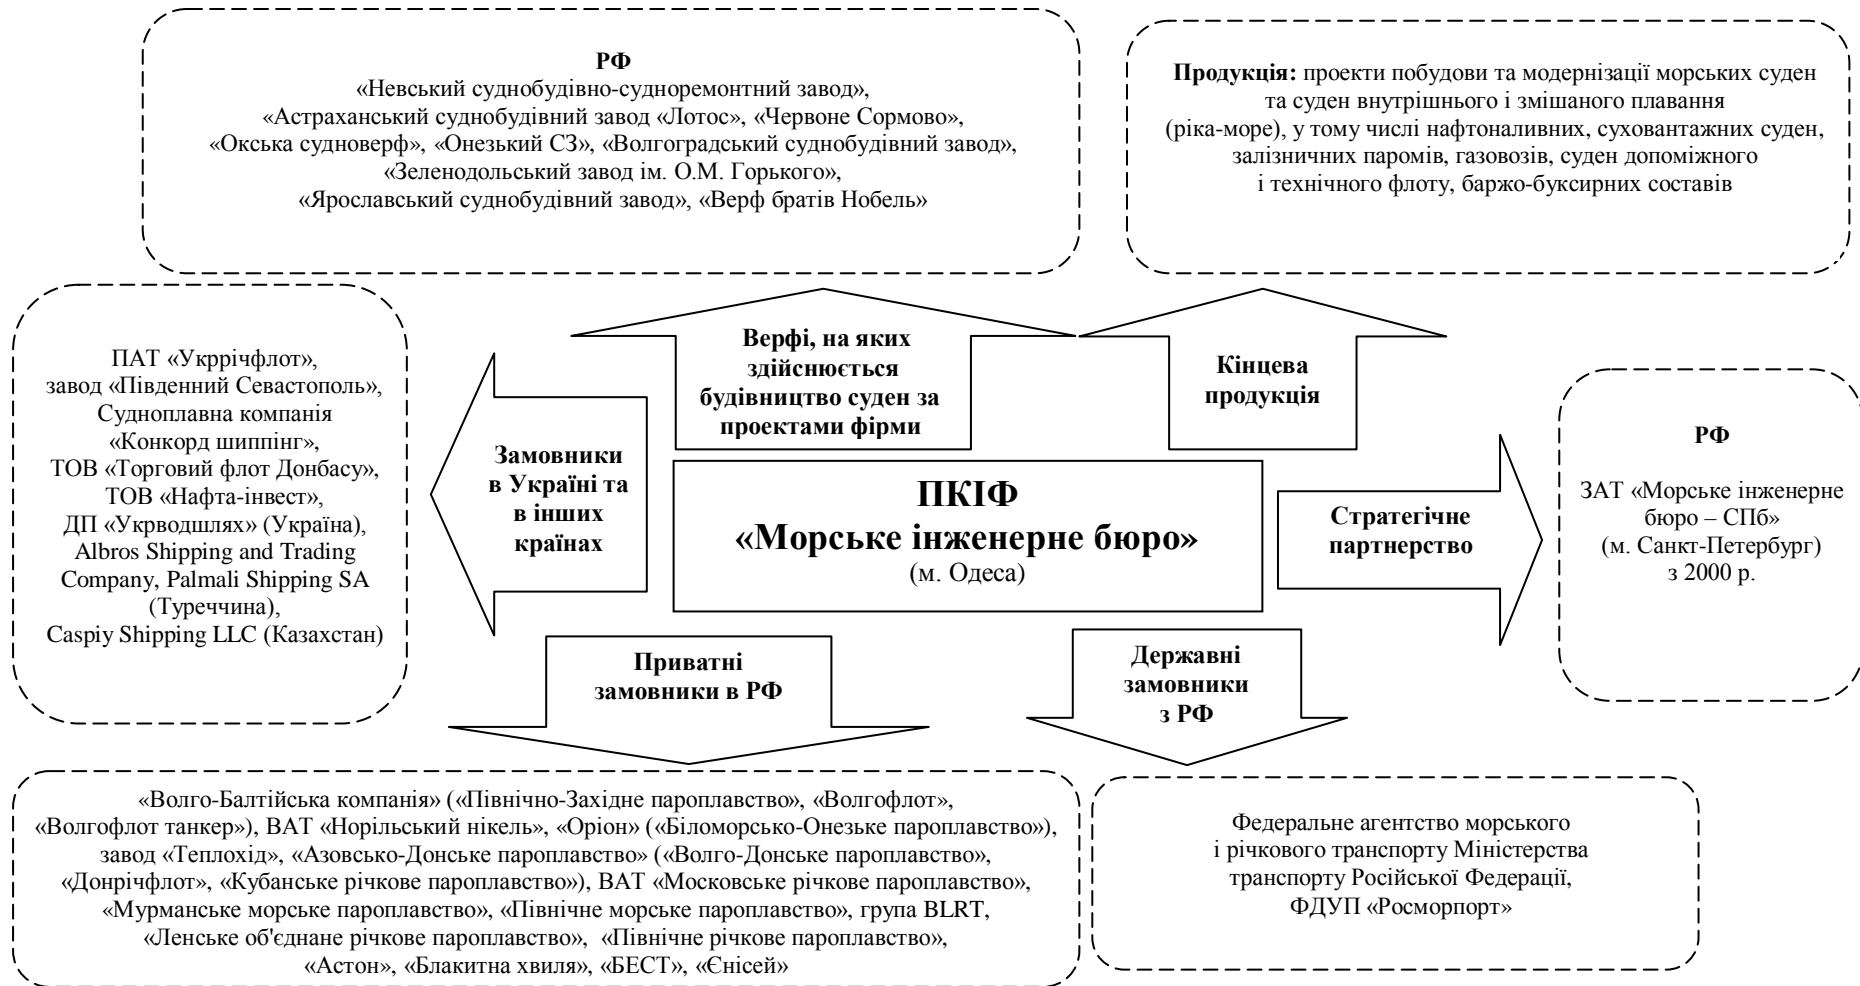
РФ
«Невський суднобудівно-судноремонтний завод», «Астраханський суднобудівний завод «Лотос», «Червоне Сормово», «Окська судноверф», «Онезький СЗ», «Волгоградський суднобудівний завод», «Зеленодольський завод ім. О.М. Горького», «Ярославський суднобудівний завод», «Верф братів Нобель»

Продукція: проекти побудови та модернізації морських суден та суден внутрішнього і змішаного плавання (ріка-море), у тому числі нафтоналивних, суховантажних суден, залізничних паромів, газовозів, суден допоміжного і технічного флоту, баржо-буксирних составів

ПАТ «Укррічфлот», завод «Південний Севастополь», Судноплавна компанія «Конкорд шиппінг», ТОВ «Торговий флот Донбасу», ТОВ «Нафта-інвест», ДП «Укрводшлях» (Україна), Albros Shipping and Trading Company, Palmali Shipping SA (Туреччина), Caspiy Shipping LLC (Казахстан)

Верфі, на яких здійснюється будівництво суден за проектами фірми

Кінцева продукція

Замовники в Україні та в інших країнах

ПКІФ
«Морське інженерне бюро»
(м. Одеса)

Стратегічне партнерство

РФ

ЗАТ «Морське інженерне бюро – СПб» (м. Санкт-Петербург) з 2000 р.

Приватні замовники в РФ

Державні замовники з РФ

«Волго-Балтійська компанія» («Північно-Західне пароплавство», «Волгофлот», «Волгофлот танкер»), ВАТ «Норільський нікель», «Оріон» («Біломорсько-Онезьке пароплавство»), завод «Теплохід», «Азовсько-Донське пароплавство» («Волго-Донське пароплавство», «Донрічфлот», «Кубанське річкове пароплавство»), ВАТ «Московське річкове пароплавство», «Мурманське морське пароплавство», «Північне морське пароплавство», група BLRT, «Ленське об'єднане річкове пароплавство», «Північне річкове пароплавство», «Астон», «Блакитна хвиля», «БЕСТ», «Єнісей»

Федеральне агентство морського і річкового транспорту Міністерства транспорту Російської Федерації, ФДУП «Росморпорт»